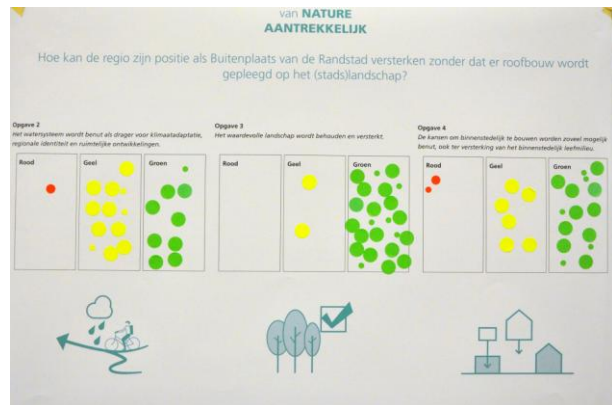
van NATURE
AANTREKKELIJK

Hoe kan de regio zijn positie als Buitenplaats van de Randstad versterken zonder dat er roofbouw wordt gepleegd op het (stads)landschap?

Opgave 2
Het watersysteem wordt benut als drager voor klimaatadaptatie, regionale identiteit en ruimtelijke ontwikkelingen.

Rood

Geel

Groen

Opgave 3
Het waardevolle landschap wordt behouden en versterkt.

Rood

Geel

Groen

Opgave 4
De kansen om binnenstedelijk te bouwen worden zoveel mogelijk benut, ook ter versterking van het binnenstedelijk leefmilieu.

Rood

Geel

Groen